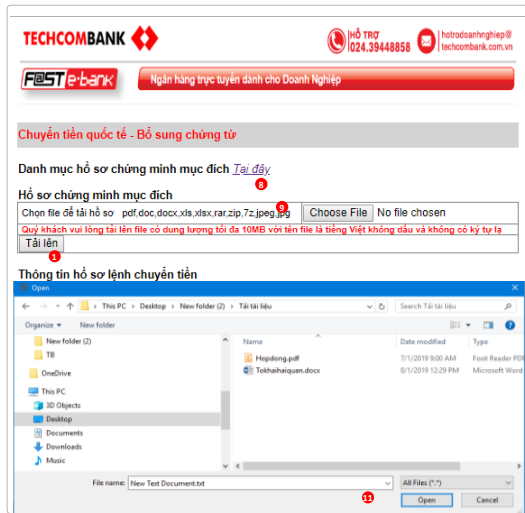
TECHCOMBANK

HỖ TRỢ
024.39448858

hotrodoanhnghiep@techcombank.com.vn

F@ST e-bank

Ngân hàng trực tuyến dành cho Doanh Nghiệp

Chuyển tiền quốc tế - Bổ sung chứng từ

Danh mục hồ sơ chứng minh mục đích Tại đây

8

Hồ sơ chứng minh mục đích

Chọn file để tải hồ sơ pdf,doc,docx,xls,xlsx,rar,zip,7z,jpeg,jpg 9 Choose File No file chosen

Quý khách vui lòng tải lên file có dung lượng tối đa 10MB với tên file là tiếng Việt không dấu và không có ký tự lạ

Tải lên

1

Thông tin hồ sơ lệnh chuyển tiền

Open

This PC > Desktop > New folder (2) > Tải tài liệu

Search Tải tài liệu

Organize New folder

New folder (2)
TB
OneDrive
This PC
3D Objects
Desktop
Documents
Downloads
Music

| Name | Date modified | Type |
|---|---|---|
| Hopdong.pdf | 7/1/2019 9:20 PM | Foxit Reader PDF |
| Tokhaihaiquan.docx | 8/1/2019 12:29 PM | Microsoft Word |

File name: New Text Document.txt

All Files (*.*)

11

Open

Cancel